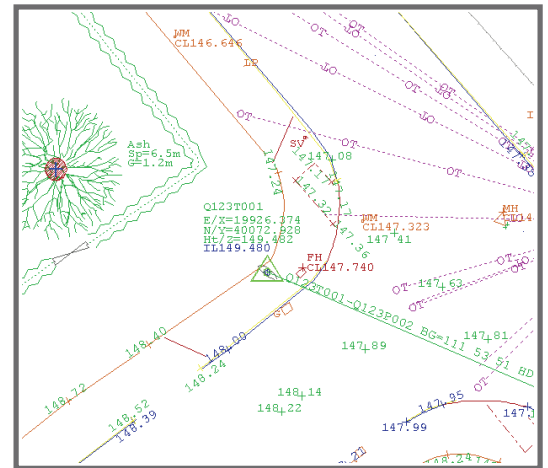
WM
CL146.646
LP
LO
OT
LO
OT
OT
LO
OT
LO
OT
Ash
Sp=6.5m
G=1.2m
SV
147.08
147.24
147.27
147.36
Q123T001
E/X=19926.374
N/Y=40072.928
Ht/Z=149.482
IL149.480
WM
CL147.323
147.41
MH
FH
CL147.740
OT
147.63
OT
Q123T001-Q123P002 BG=111 53 51 HD
147.81
148.40
148.00
148.24
147.89
148.72
148.14
148.22
148.52
148.39
147.95
147.99